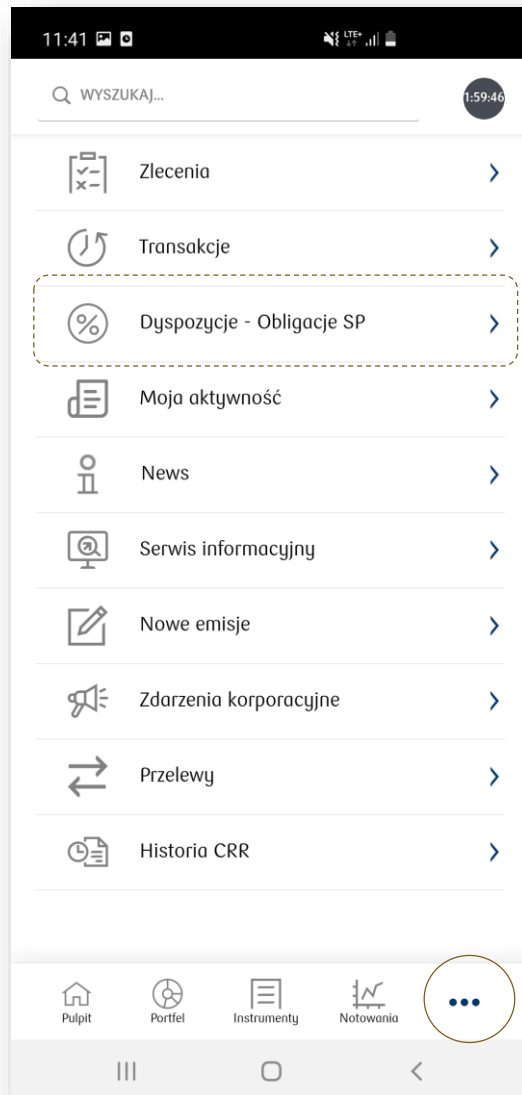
11:41

WYSZUKAJ...

1:59:46

Zlecenia

Transakcje

Dyspozycje - Obligacje SP

Moja aktywność

News

Serwis informacyjny

Nowe emisje

Zdarzenia korporacyjne

Przelewy

Historia CRR

Pulpit

Portfel

Instrumenty

Notowania

•••